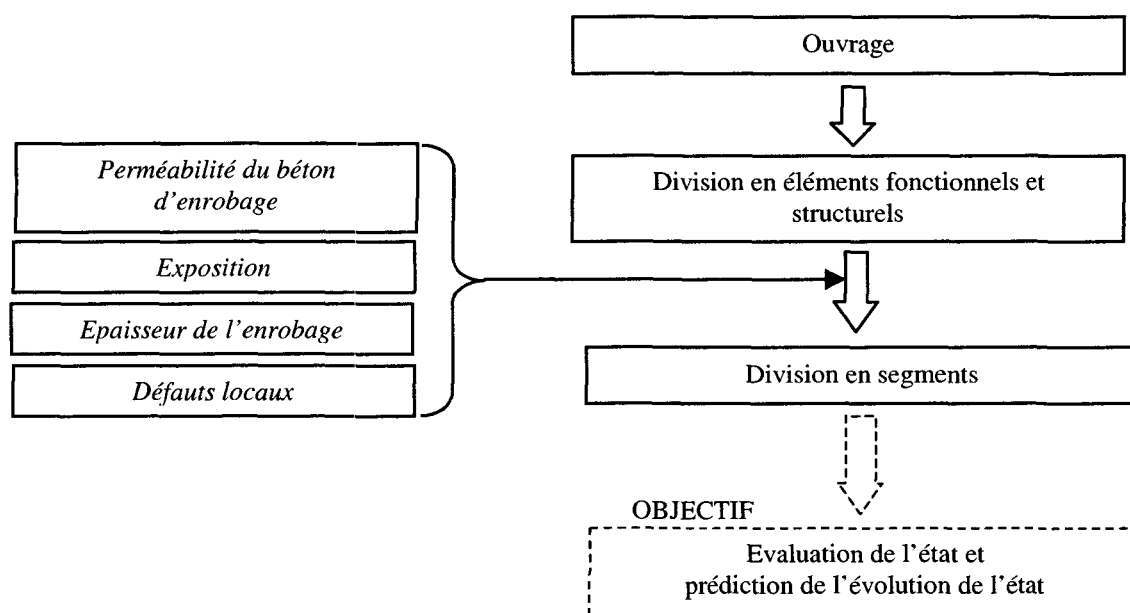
Ouvrage

Division en éléments fonctionnels et structurels

Division en segments

OBJECTIF

Evaluation de l'état et prédiction de l'évolution de l'état

Perméabilité du béton d'enrobage

Exposition

Epaisseur de l'enrobage

Défauts locaux